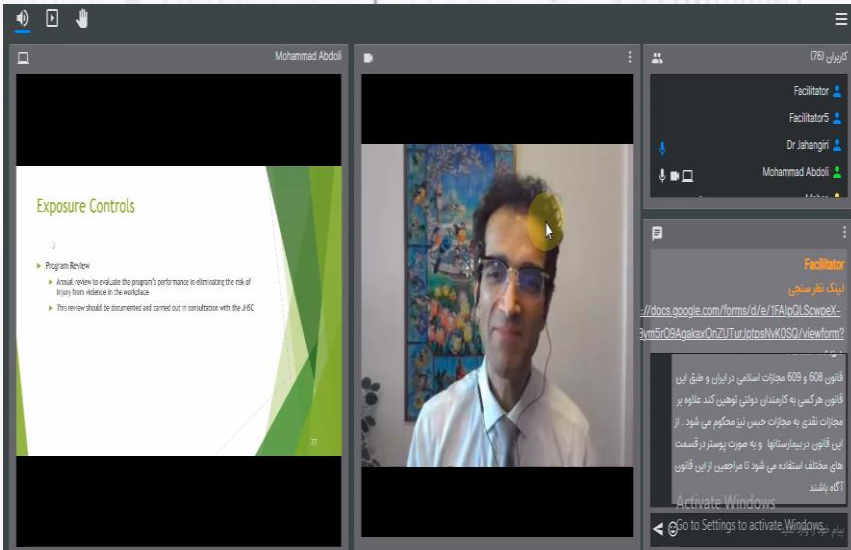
Mohammad Abdoli

Exposure Controls

Program Review

Annual review to evaluate the program's performance in eliminating the risk of injury from violence in the workplace

This review should be documented and carried out in consultation with the JHSC

77

کاربران (76)

Facilitator

Facilitator5

Dr Jahangiri

Mohammad Abdoli

Facilitator

لینک نظرسنجی

://docs.google.com/forms/d/e/1FAIpQLScwpeX-3ym5rO9AgakaxOnZUTurJptpsNvK0SQ/viewform?

قانون 608 و 609 مجازات اسلامی در ایران و طبق این قانون هرکسی به کارمندان دولتی توهین کند علاوه بر مجازات نقدی به مجازات حبس نیز محکوم می شود . از این قانون در بیمارستانها و به صورت پوستر در قسمت های مختلف استفاده می شود تا مراجعین از این قانون آگاه باشند

Activate Windows
Go to Settings to activate Windows.